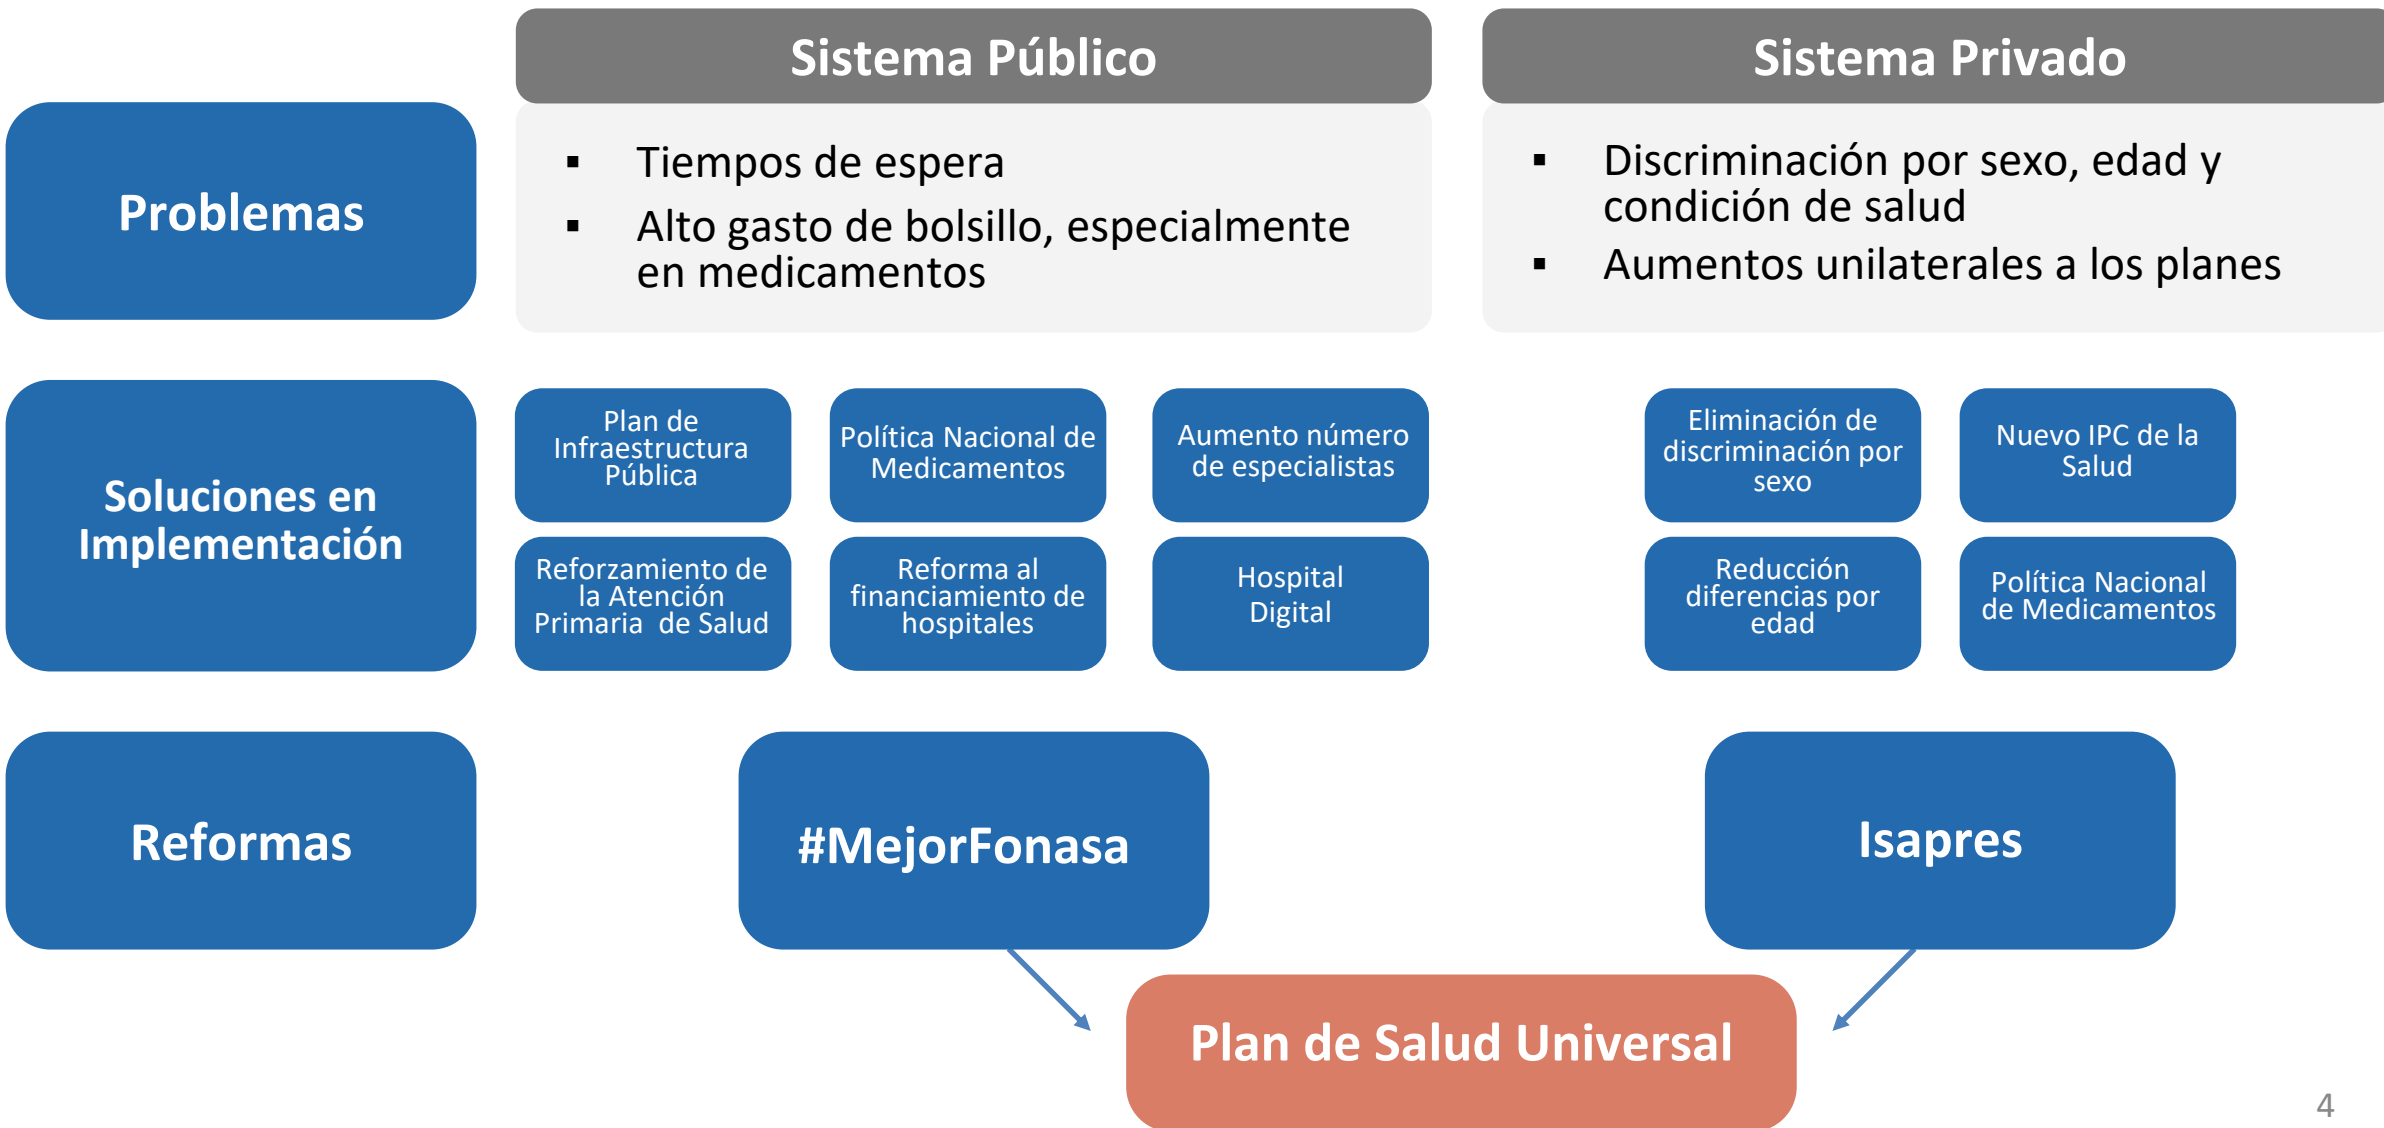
Sistema Público

Sistema Privado

Problemas

▪ Tiempos de espera
▪ Alto gasto de bolsillo, especialmente en medicamentos

▪ Discriminación por sexo, edad y condición de salud
▪ Aumentos unilaterales a los planes

Soluciones en Implementación

Plan de Infraestructura Pública

Política Nacional de Medicamentos

Aumento número de especialistas

Reforzamiento de la Atención Primaria de Salud

Reforma al financiamiento de hospitales

Hospital Digital

Eliminación de discriminación por sexo

Nuevo IPC de la Salud

Reducción diferencias por edad

Política Nacional de Medicamentos

Reformas

#MejorFonasa

Isapres

Plan de Salud Universal

4